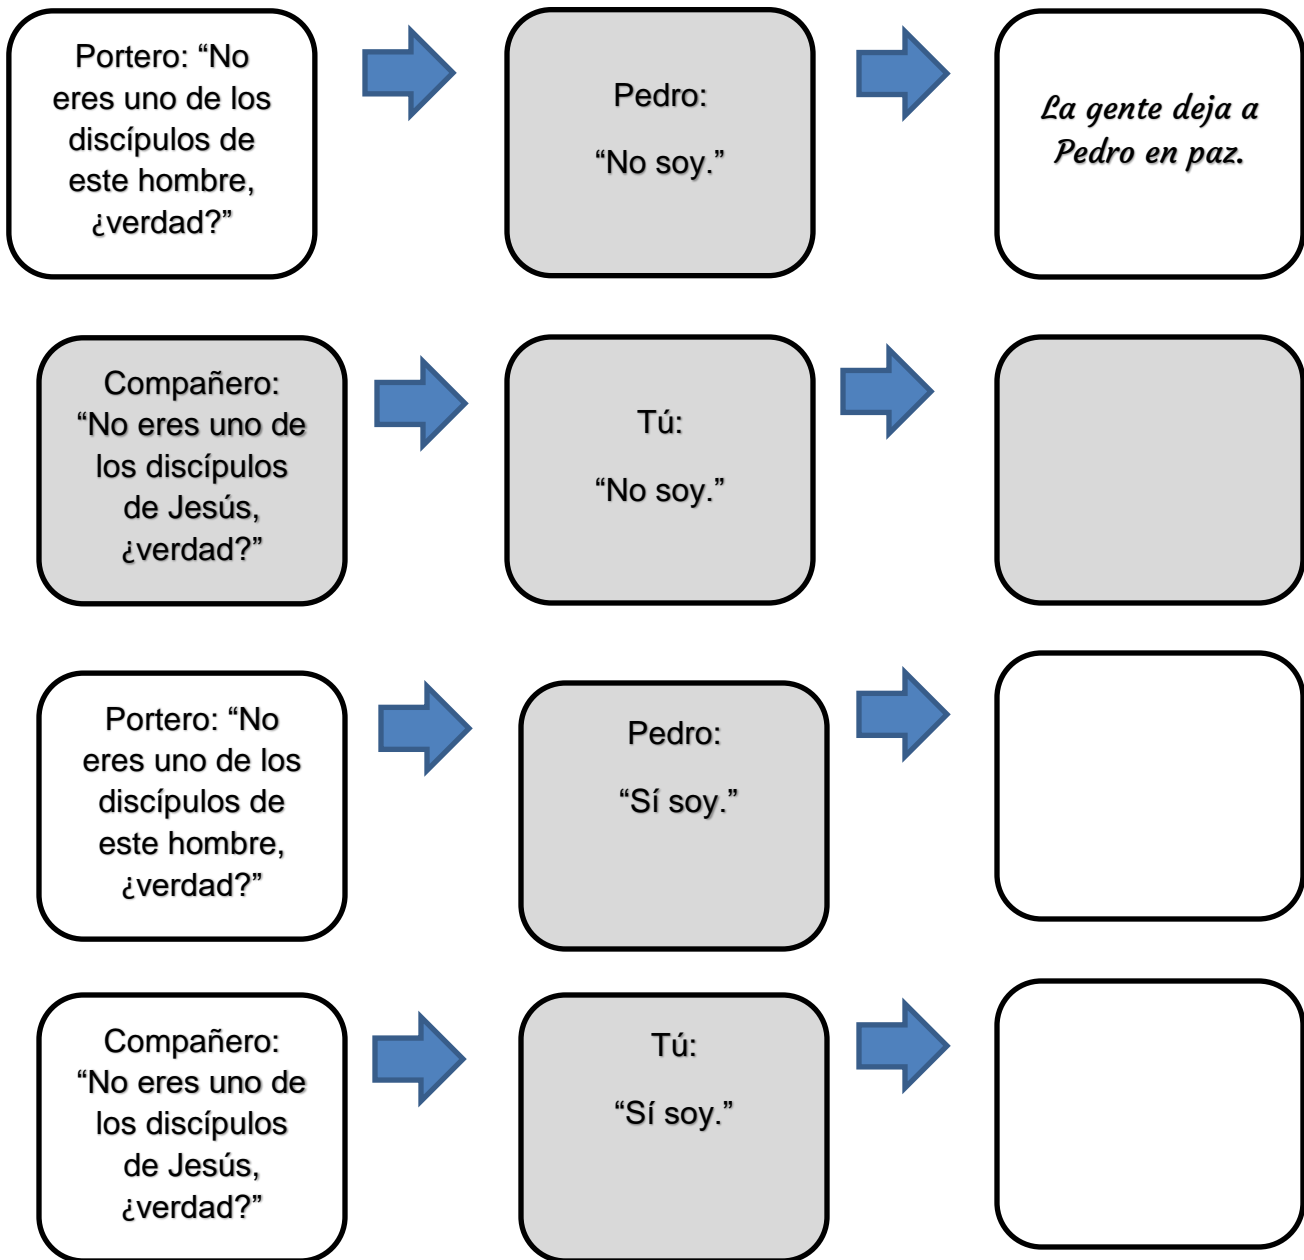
Portero: “No eres uno de los discípulos de este hombre, ¿verdad?”

Pedro:

“No soy.”

La gente deja a Pedro en paz.

Compañero: “No eres uno de los discípulos de Jesús, ¿verdad?”

Tú:

“No soy.”

Portero: “No eres uno de los discípulos de este hombre, ¿verdad?”

Pedro:

“Sí soy.”

Compañero: “No eres uno de los discípulos de Jesús, ¿verdad?”

Tú:

“Sí soy.”